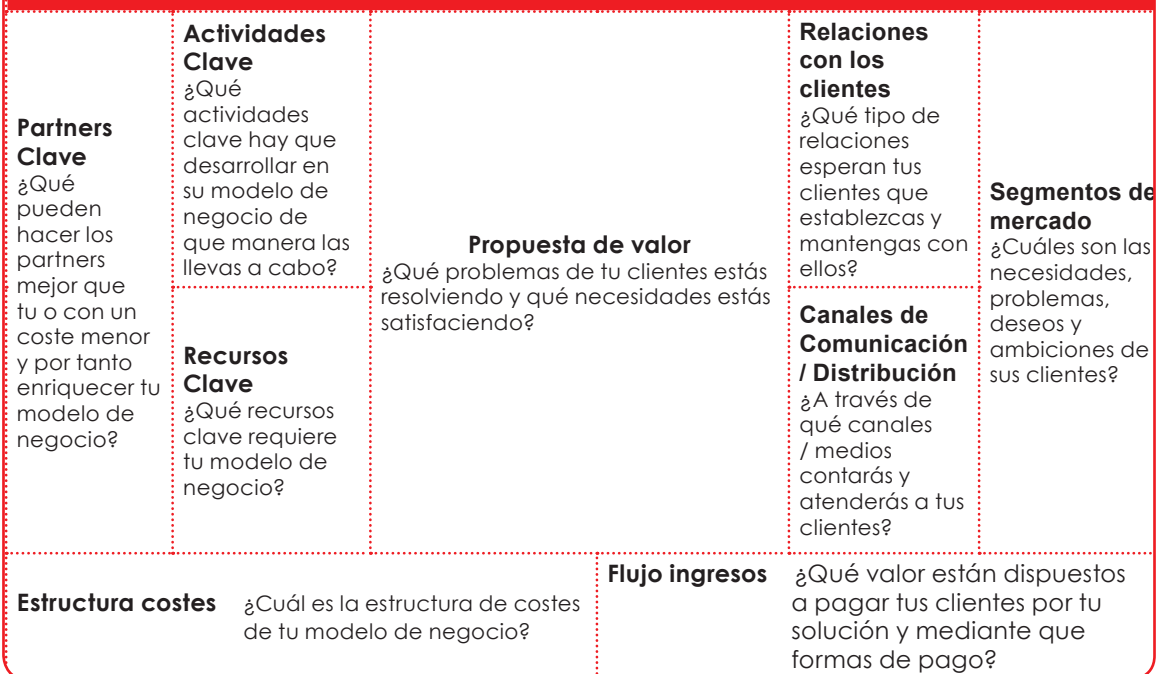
**Partners Clave**
¿Qué pueden hacer los partners mejor que tu o con un coste menor y por tanto enriquecer tu modelo de negocio?

**Actividades Clave**
¿Qué actividades clave hay que desarrollar en su modelo de negocio de que manera las llevas a cabo?

**Recursos Clave**
¿Qué recursos clave requiere tu modelo de negocio?

**Propuesta de valor**
¿Qué problemas de tu clientes estás resolviendo y qué necesidades estás satisfaciendo?

**Relaciones con los clientes**
¿Qué tipo de relaciones esperan tus clientes que establezcas y mantengas con ellos?

**Canales de Comunicación / Distribución**
¿A través de qué canales / medios contarás y atenderás a tus clientes?

**Segmentos de mercado**
¿Cuáles son las necesidades, problemas, deseos y ambiciones de sus clientes?

**Estructura costes** ¿Cuál es la estructura de costes de tu modelo de negocio?

**Flujo ingresos** ¿Qué valor están dispuestos a pagar tus clientes por tu solución y mediante que formas de pago?